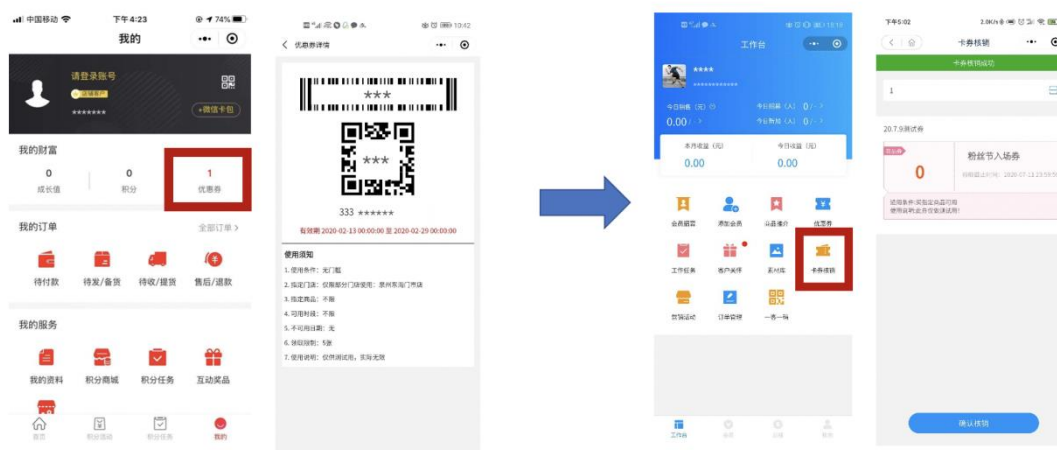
中国移动 下午4:23 74%
我的
请登录账号
+微信卡包
我的财富
0 成长值
0 积分
1 优惠券
我的订单 全部订单 >
待付款 待发/备货 待收/提货 售后/退款
我的服务
我的资料 积分商城 积分任务 互动奖品
首页 积分商城 积分任务 我的

10:42
< 优惠券详情
***
***
333 ******
有效期 2020-02-13 00:00:00 至 2020-02-29 00:00:00
使用须知
1. 使用条件：无门槛
2. 指定门店：仅限部分门店使用：泉州东海门市店
3. 指定商品：不限
4. 可用时段：不限
5. 不可用日期：无
6. 张叠限制：5张
7. 使用说明：仅供测试用，实际无效

工作台
****
今日销售（元） 0.00
今日新增（人） 0
今日到店（人） 0
本月收益（元） 0.00
今日订单（元） 0.00
会员管理 添加会员 门店推介 优惠券
工作任务 客户关怀 素材库 卡券核销
营销活动 日单管理 一表一码
工作台

下午5:02
< 卡券核销
卡券核销成功
1
20.7.9测试券
0
粉丝节入场券
确认核销